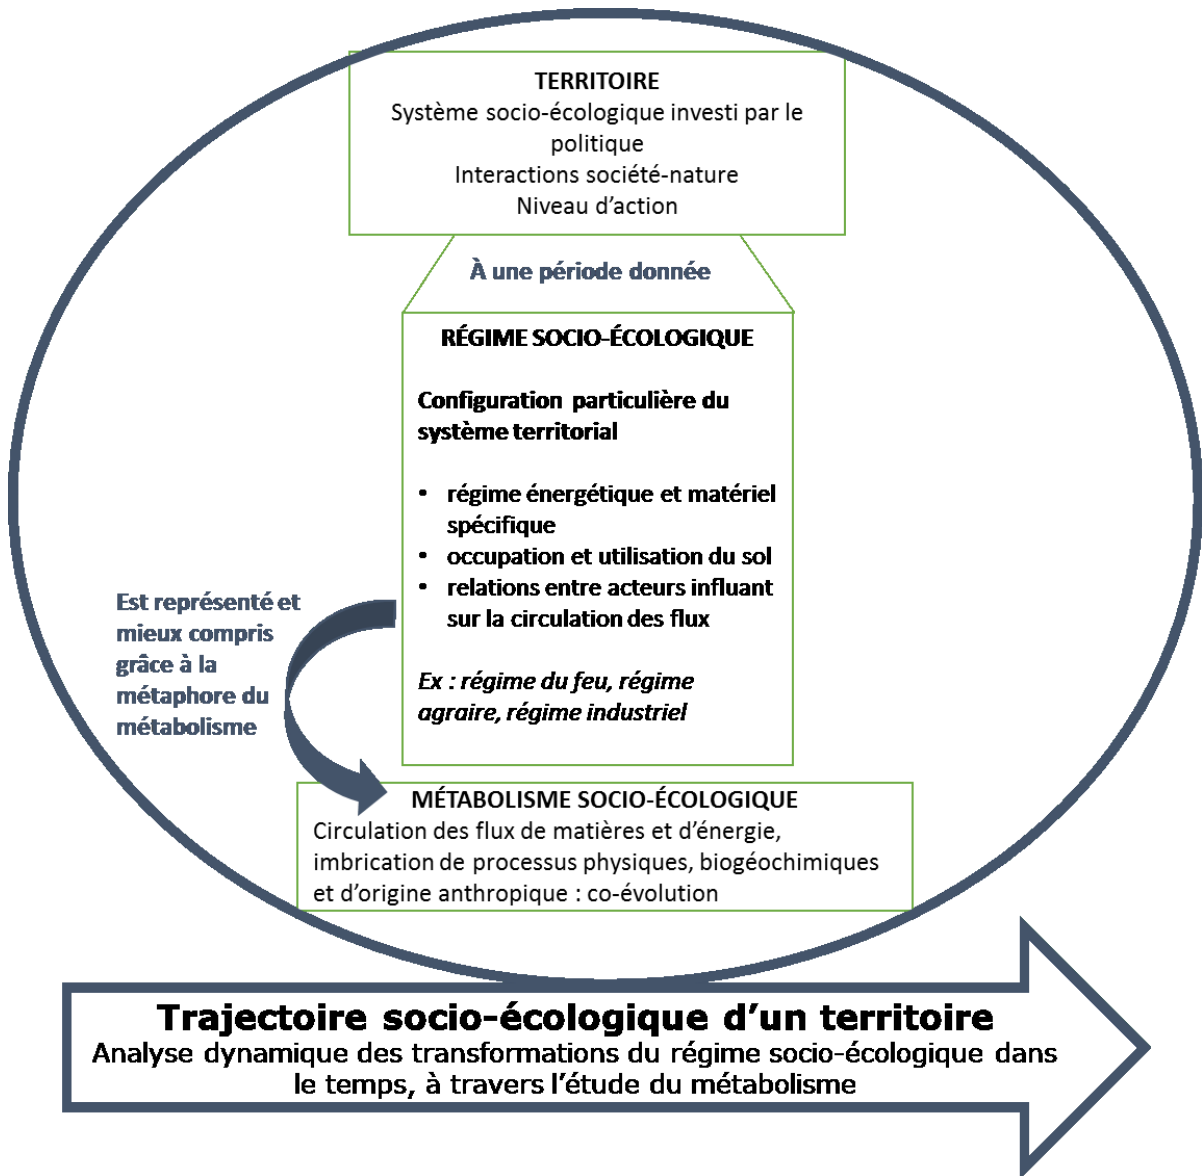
TERRITOIRE
Système socio-écologique investi par le politique
Interactions société-nature
Niveau d'action

À une période donnée

RÉGIME SOCIO-ÉCOLOGIQUE

Configuration particulière du système territorial

- régime énergétique et matériel spécifique
- occupation et utilisation du sol
- relations entre acteurs influant sur la circulation des flux

Ex : régime du feu, régime agraire, régime industriel

Est représenté et mieux compris grâce à la métaphore du métabolisme

MÉTABOLISME SOCIO-ÉCOLOGIQUE
Circulation des flux de matières et d'énergie, imbrication de processus physiques, biogéochimiques et d'origine anthropique : co-évolution

Trajectoire socio-écologique d'un territoire
Analyse dynamique des transformations du régime socio-écologique dans le temps, à travers l'étude du métabolisme